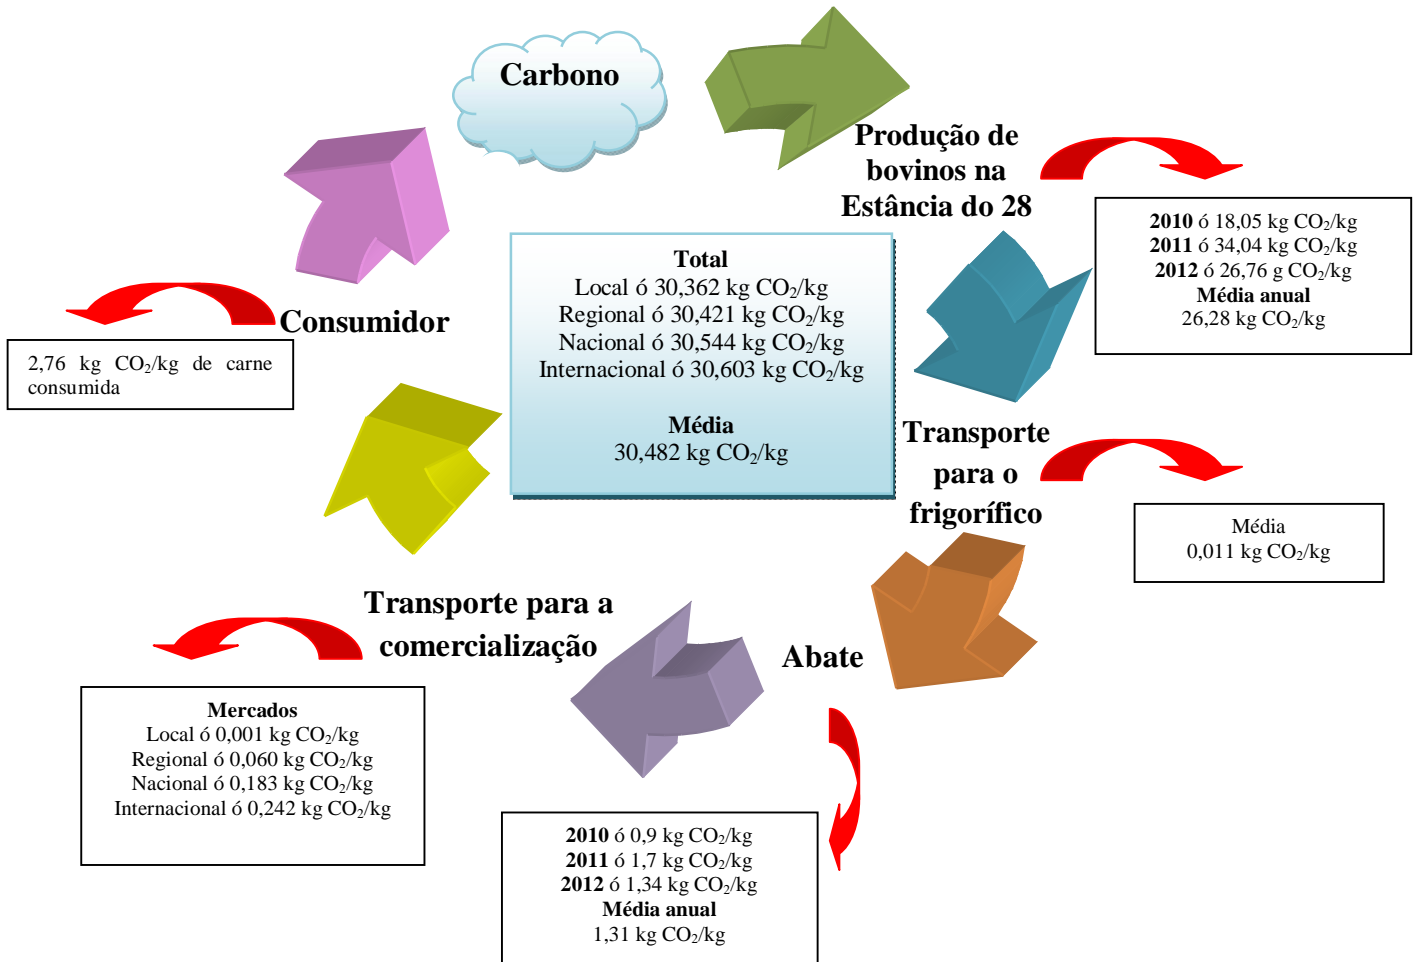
Carbono

Produção de bovinos na Estância do 28

**2010** ó 18,05 kg $CO_2$/kg
**2011** ó 34,04 kg $CO_2$/kg
**2012** ó 26,76 g $CO_2$/kg
**Média anual**
26,28 kg $CO_2$/kg

**Total**
Local ó 30,362 kg $CO_2$/kg
Regional ó 30,421 kg $CO_2$/kg
Nacional ó 30,544 kg $CO_2$/kg
Internacional ó 30,603 kg $CO_2$/kg

**Média**
30,482 kg $CO_2$/kg

Consumidor

2,76 kg $CO_2$/kg de carne consumida

Transporte para o frigorífico

Média
0,011 kg $CO_2$/kg

Transporte para a comercialização

Abate

**Mercados**
Local ó 0,001 kg $CO_2$/kg
Regional ó 0,060 kg $CO_2$/kg
Nacional ó 0,183 kg $CO_2$/kg
Internacional ó 0,242 kg $CO_2$/kg

**2010** ó 0,9 kg $CO_2$/kg
**2011** ó 1,7 kg $CO_2$/kg
**2012** ó 1,34 kg $CO_2$/kg
**Média anual**
1,31 kg $CO_2$/kg